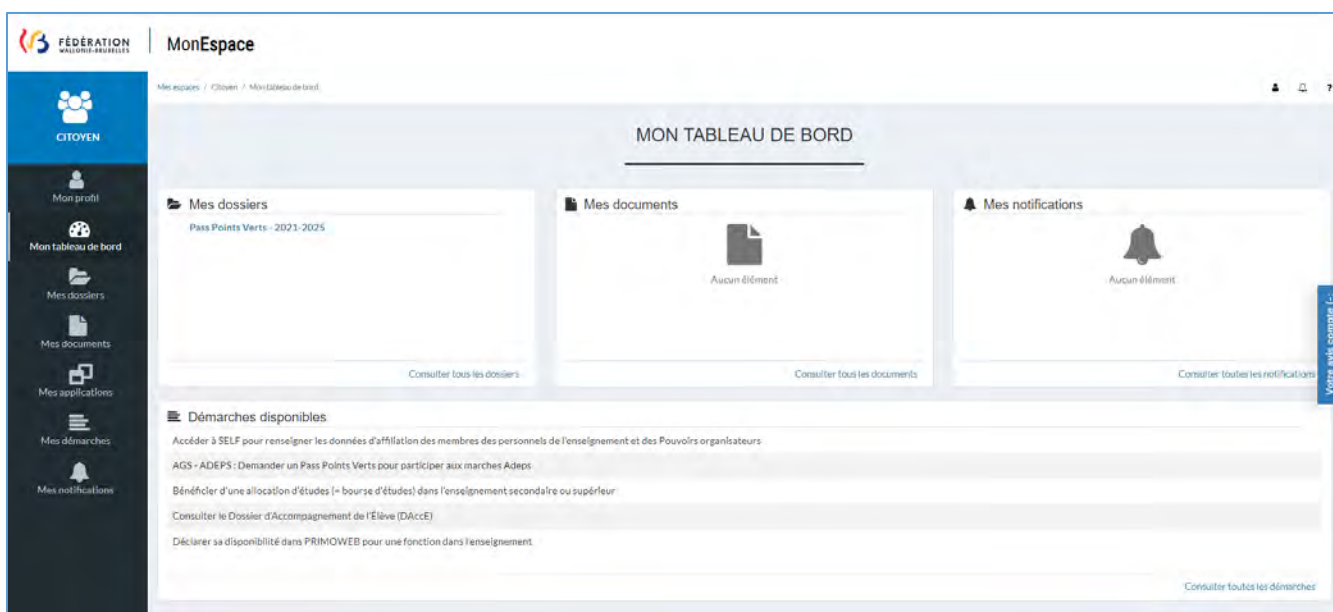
FÉDÉRATION WALLONIE-BRUXELLES

MonEspace

CITOYEN

Mon profil

Mon tableau de bord

Mes dossiers

Mes documents

Mes applications

Mes démarches

Mes notifications

Mes espaces / Citoyen / Mon tableau de bord

?

MON TABLEAU DE BORD

Mes dossiers

Pass Points Verts - 2021-2025

Consulter tous les dossiers

Mes documents

Aucun élément

Consulter tous les documents

Mes notifications

Aucun élément

Consulter toutes les notifications

Votre avis compte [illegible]

Démarches disponibles

Accéder à SELF pour renseigner les données d'affiliation des membres des personnels de l'enseignement et des Pouvoirs organisateurs

AGS - ADEPS : Demander un Pass Points Verts pour participer aux marches Adeps

Bénéficier d'une allocation d'études (= bourse d'études) dans l'enseignement secondaire ou supérieur

Consulter le Dossier d'Accompagnement de l'Élève (DAccE)

Déclarer sa disponibilité dans PRIMOWEB pour une fonction dans l'enseignement

Consulter toutes les démarches